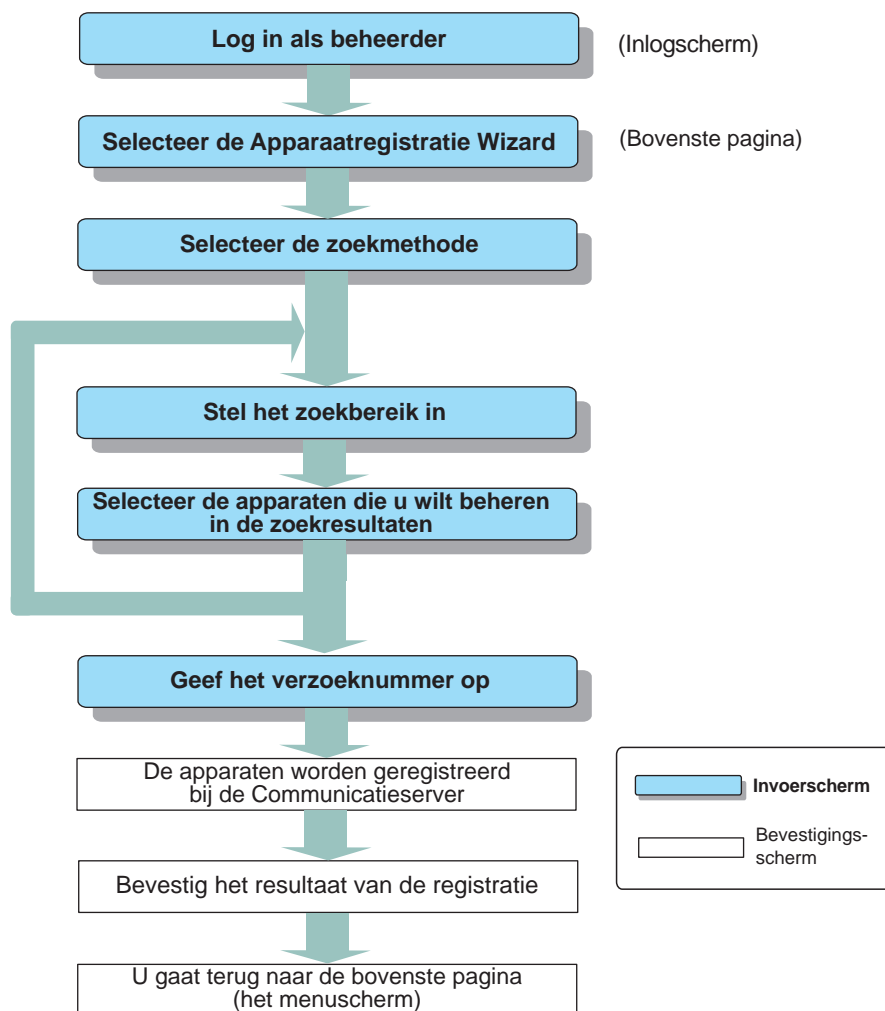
Log in als beheerder

(Inlogscherm)

Selecteer de Apparaatregistratie Wizard

(Bovenste pagina)

Selecteer de zoekmethode

Stel het zoekbereik in

Selecteer de apparaten die u wilt beheren in de zoekresultaten

Geef het verzoeknummer op

De apparaten worden geregistreerd bij de Communicatieserver

Bevestig het resultaat van de registratie

U gaat terug naar de bovenste pagina (het menuscherm)

Invoerscherm

Bevestigingsscherm